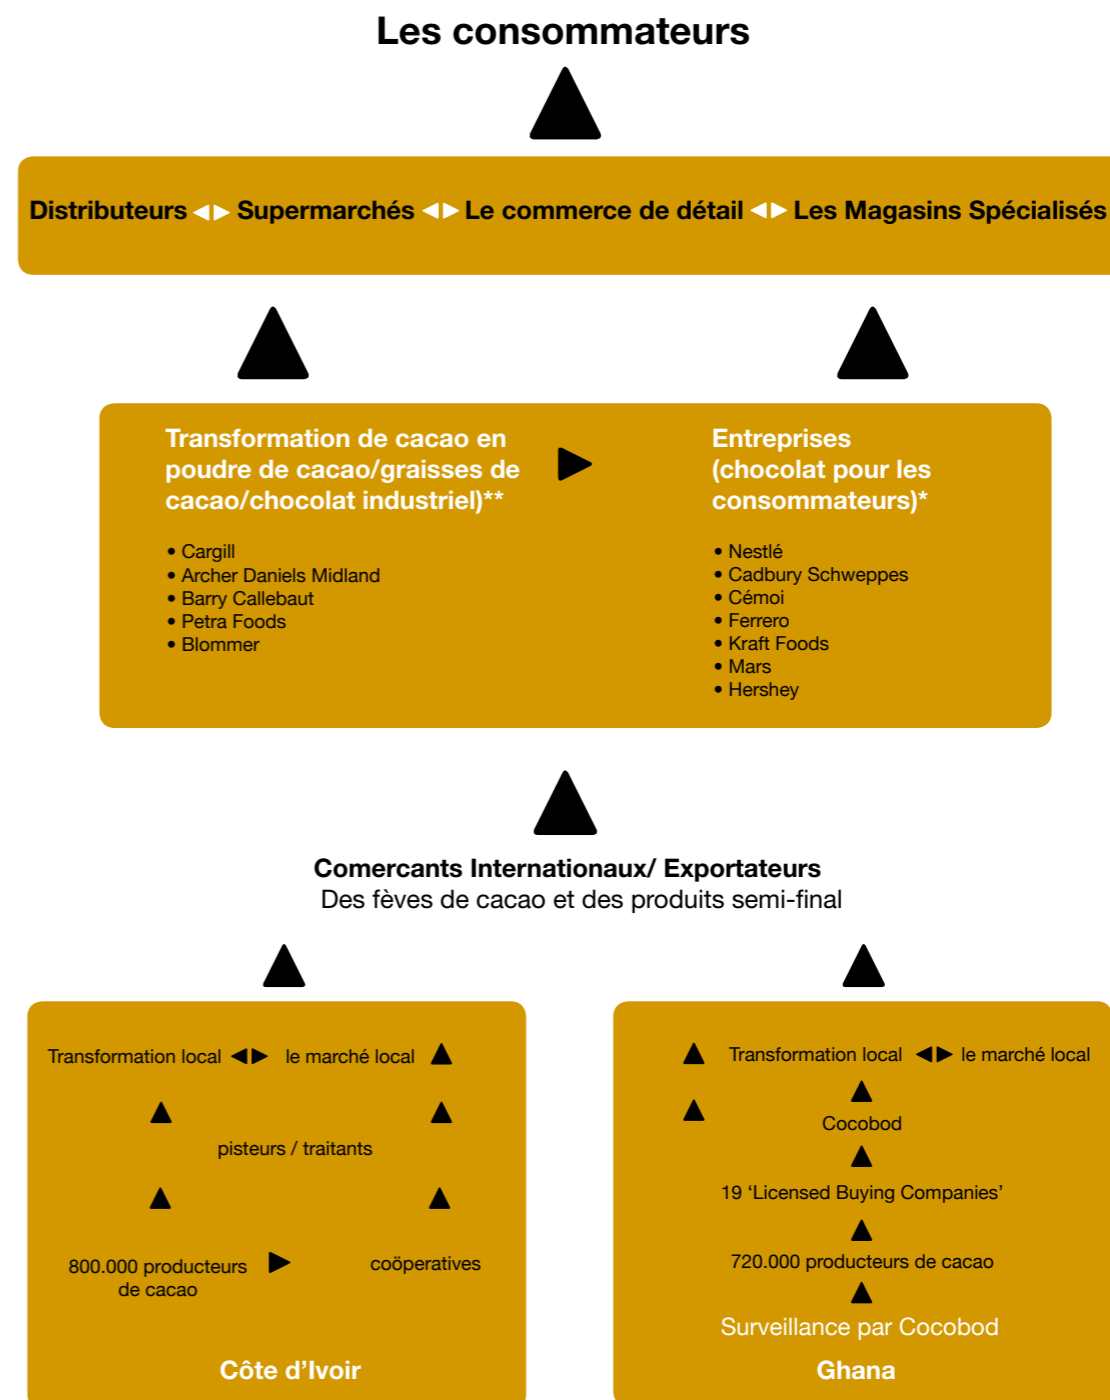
Les consommateurs

Distributeurs Supermarchés Le commerce de détail Les Magasins Spécialisés

Transformation de cacao en poudre de cacao/graisses de cacao/chocolat industriel)**

• Cargill
• Archer Daniels Midland
• Barry Callebaut
• Petra Foods
• Blommer

Entreprises (chocolat pour les consommateurs)*

• Nestlé
• Cadbury Schweppes
• Cémoi
• Ferrero
• Kraft Foods
• Mars
• Hershey

Comercants Internationaux/ Exportateurs
Des fèves de cacao et des produits semi-final

Transformation local le marché local

pisteurs / traitants

800.000 producteurs de cacao

coöperatives

Côte d'Ivoir

Transformation local le marché local

Cocobod

19 'Licensed Buying Companies'

720.000 producteurs de cacao

Surveillance par Cocobod

Ghana